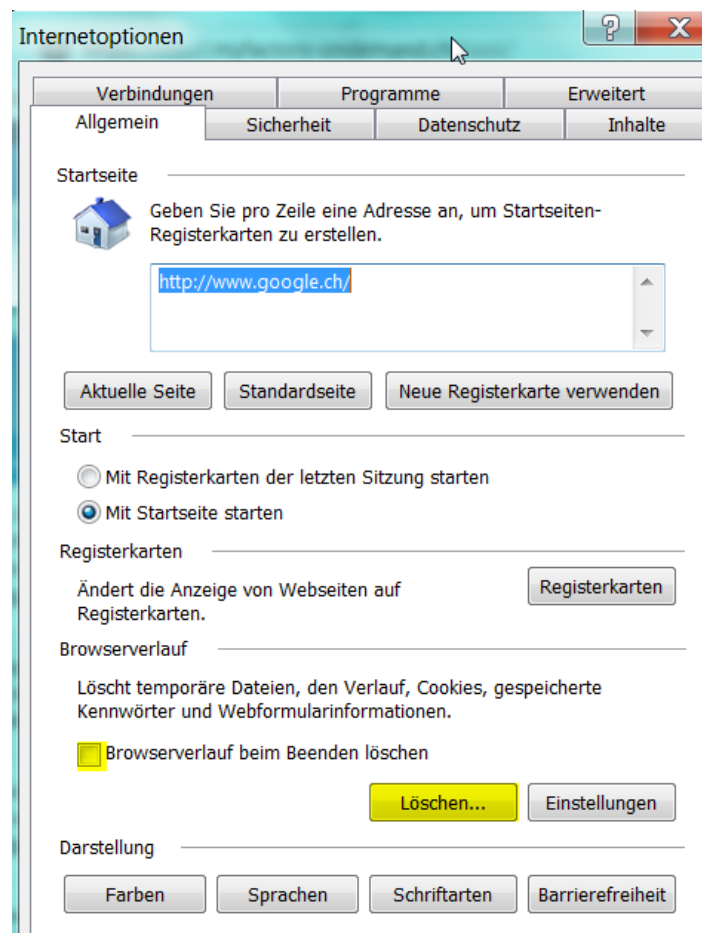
Internetoptionen

? X

Verbindungen | Programme | Erweitert
Allgemein | Sicherheit | Datenschutz | Inhalte

Startseite

Geben Sie pro Zeile eine Adresse an, um Startseiten-Registerkarten zu erstellen.

http://www.google.ch/

Aktuelle Seite | Standardseite | Neue Registerkarte verwenden

Start

Mit Registerkarten der letzten Sitzung starten
Mit Startseite starten

Registerkarten

Ändert die Anzeige von Webseiten auf Registerkarten.

Registerkarten

Browserverlauf

Löscht temporäre Dateien, den Verlauf, Cookies, gespeicherte Kennwörter und Webformularinformationen.

Browserverlauf beim Beenden löschen

Löschen... | Einstellungen

Darstellung

Farben | Sprachen | Schriftarten | Barrierefreiheit